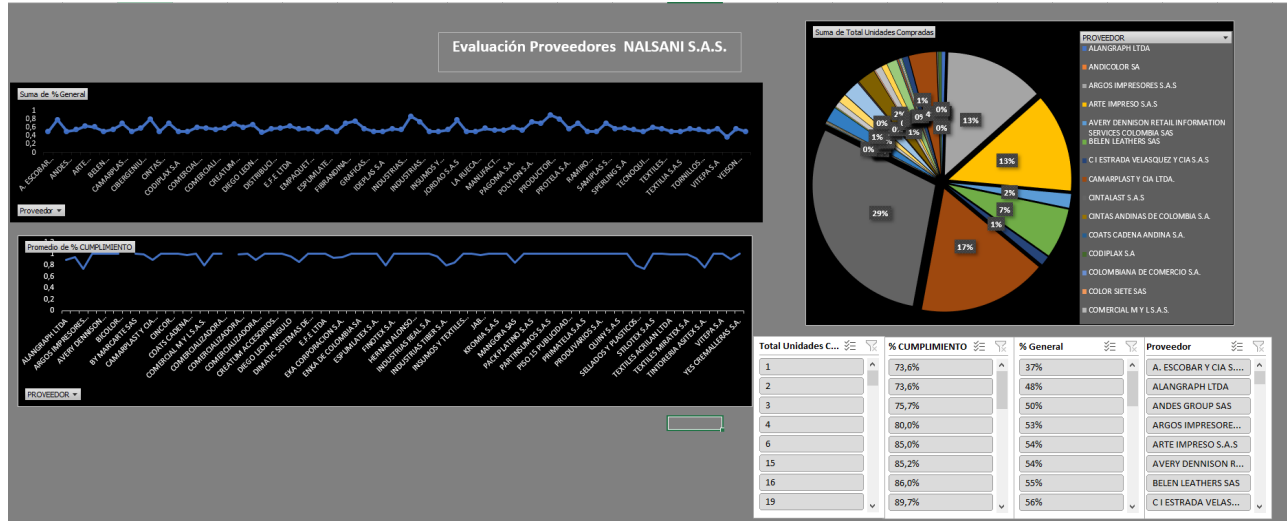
Evaluación Proveedores NALSANI S.A.S.

Suma de % General

1
0,8
0,6
0,4
0,2
0

A. ESCOBAR ... ANDES ... ARTE ... BELEN ... CAMARPLAS... CIBERGENIU... CINTAS ... CODIPLAX S.A COMERCIAL ... COMERCIAL ... CREATUM ... DIEGO LEON ... DISTRIBUCI... E.F.E LTDA EMPAQUET... ESPUMLATE... FIBRANDINA... GRAFICAS ... IDEPLAS S.A INDUSTRIAS ... INDUSTRIAS ... INSUMOS Y ... JORDAO S.A.S LA RUECA ... MANUFACT... PAGOMA S.A... POLYLON S.A... PRODUCTOR... PROTELA S.A... RAMIRO ... SAMPLAS S.A... SPERLING S.A TECNOQUI... TEXTILES ... TEXTILES S.A.S TORNILLOS ... VITEPA S.A VESION...

Proveedor

Promedio de % CUMPLIMIENTO

1
0,8
0,6
0,4
0,2
0

ALANGRAPH LTDA ARGOS IMPRESORES... AVERY DENNISON... BICOLOR... BY MARGARITE SAS CAMARPLAST Y CIA... CINCOR... COATS CADENA... COMERCIAL M Y L S.A.S. COMERCIALIZADORA... COMERCIALIZADORA... CREATUM ACCESORIOS... DIEGO LEON ANGULO DIMATIC SISTEMAS DE... E.F.E LTDA EKA CORPORACION S.A. ENKA DE COLOMBIA SA ESPUMLATEX S.A. FINOTEX S.A. HERNAN ALONSO... INDUSTRIAS REAL S.A INDUSTRIAS TIBER S.A. INSUMOS Y TEXTILES... JAB... KROMIA S.A.S MANGORA SAS PACKPLATINO S.A.S PARTIINSUMOS S.A.S PIDO 15 PUBLICIDAD... PRIMATELA S.A.S PRODUVARIOS S.A.S QUINY S.A.S SELLADOS Y PLASTICOS... STILOTEX S.A.S TEXTILES ACRILAN LTDA TEXTILES MIRATEX S.A.S TINTORERIA AGATEX S.A. VITEPA S.A YES CREMALLERAS S.A.S

PROVEEDOR

Suma de Total Unidades Compradas

13%
13%
7%
7%
1%
17%
29%
0%
1%
1%
2%
0%
0%
1%
0%
4
09
0%
1%
0%
1%

PROVEEDOR
ALANGRAPH LTDA
ANDICOLOR SA
ARGOS IMPRESORES S.A.S
ARTE IMPRESO S.A.S
AVERY DENNISON RETAIL INFORMATION SERVICES COLOMBIA SAS
BELEN LEATHERS SAS
C I ESTRADA VELASQUEZ Y CIA S.A.S
CAMARPLAST Y CIA LTDA.
CINTALAST S.A.S
CINTAS ANDINAS DE COLOMBIA S.A.
COATS CADENA ANDINA S.A.
CODIPLAX S.A
COLOMBIANA DE COMERCIO S.A.
COLOR SIETE SAS
COMERCIAL M Y L S.A.S.

| Total Unidades C... | % CUMPLIMIENTO | % General | Proveedor |
|---|---|---|---|
| 1 | 73,6% | 37% | A. ESCOBAR Y CIA S.... |
| 2 | 73,6% | 48% | ALANGRAPH LTDA |
| 3 | 75,7% | 50% | ANDES GROUP SAS |
| 4 | 80,0% | 53% | ARGOS IMPRESORE... |
| 6 | 85,0% | 54% | ARTE IMPRESO S.A.S |
| 15 | 85,2% | 54% | AVERY DENNISON R... |
| 16 | 86,0% | 55% | BELEN LEATHERS SAS |
| 19 | 89,7% | 56% | C I ESTRADA VELAS... |